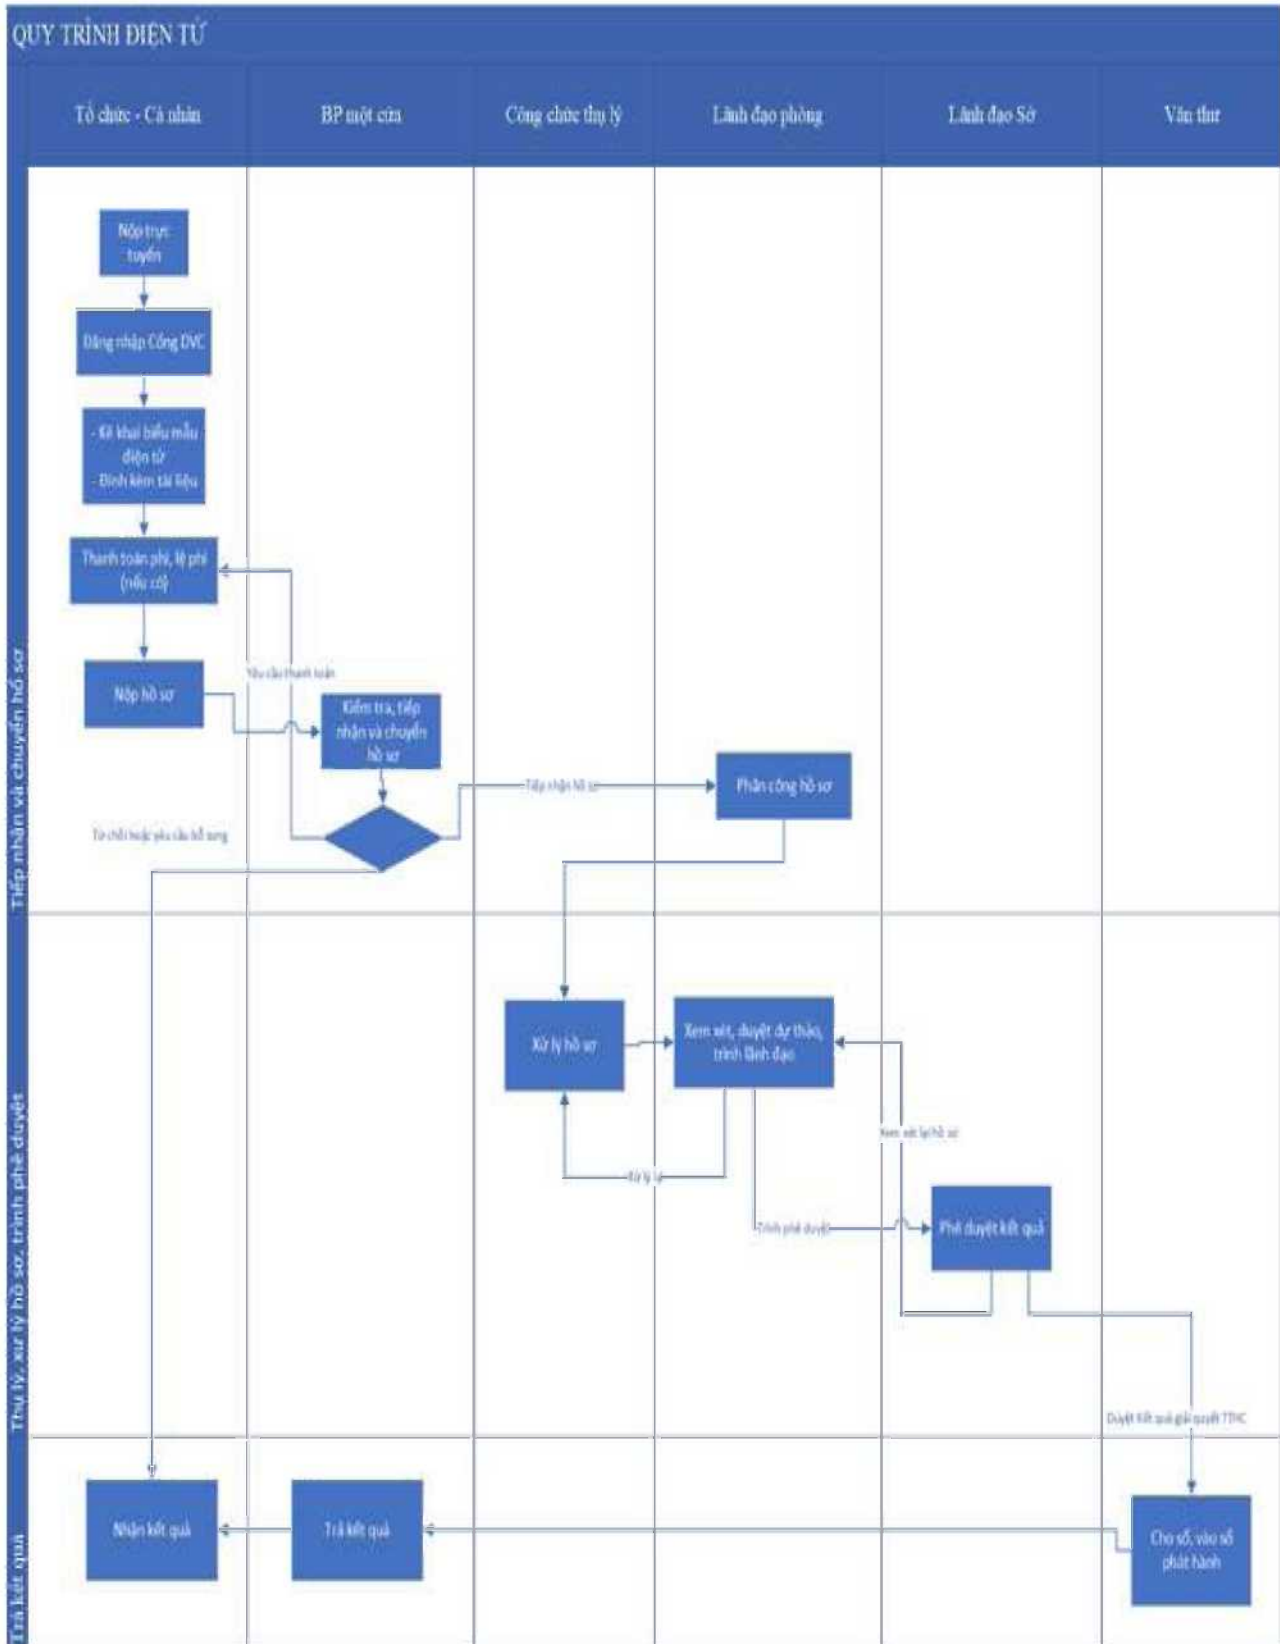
QUY TRÌNH ĐIỆN TỬ

Tổ chức - Cá nhân

BP một cửa

Công chức thụ lý

Lãnh đạo phòng

Lãnh đạo Sở

Văn thư

Tiếp nhận và chuyển hồ sơ

Nộp trực tuyến

Đăng nhập Cổng DVC

- Kê khai biểu mẫu điện tử
- Đính kèm tài liệu

Thanh toán phí, lệ phí (nếu có)

Yêu cầu thanh toán

Nộp hồ sơ

Kiểm tra, tiếp nhận và chuyển hồ sơ

Tiếp nhận hồ sơ

Phân công hồ sơ

Từ chối hoặc yêu cầu bổ sung

Thụ lý, xử lý hồ sơ, trình phê duyệt

Xử lý hồ sơ

Xem xét, duyệt dự thảo, trình lãnh đạo

Xử lý lại

Xem xét lại hồ sơ

Trình phê duyệt

Phê duyệt kết quả

Duyệt kết quả giải quyết TTHC

Trả kết quả

Nhận kết quả

Trả kết quả

Cho số, vào số phát hành